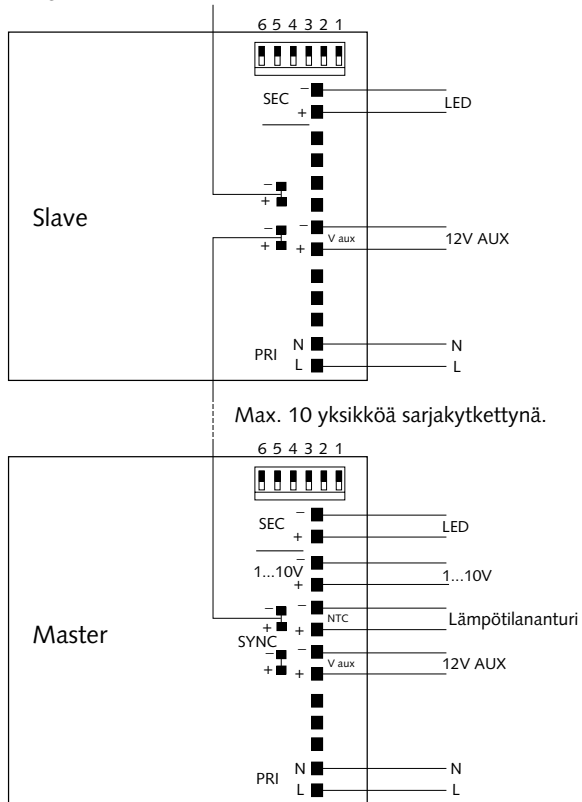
6 5 4 3 2 1

SEC
–
+
LED

Slave

–
+

–
+
–
V aux
+
12V AUX

PRI
N
L
N
L

Max. 10 yksikköä sarjakytkettynä.

6 5 4 3 2 1

SEC
–
+
LED

1...10V
–
+
1...10V

Master

–
+
–
NTC
+
Lämpötilananturi

SYNC
–
+
–
V aux
+
12V AUX

PRI
N
L
N
L